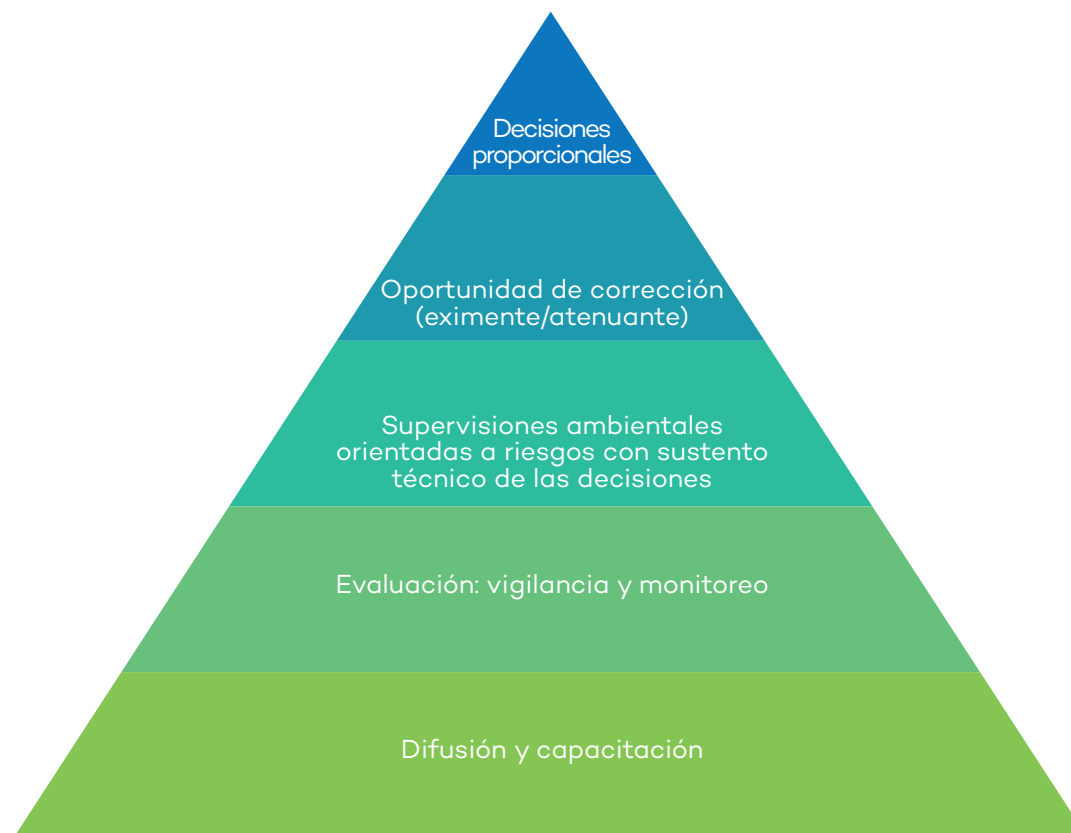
Decisiones proporcionales

Oportunidad de corrección (eximente/atenuante)

Supervisiones ambientales orientadas a riesgos con sustento técnico de las decisiones

Evaluación: vigilancia y monitoreo

Difusión y capacitación